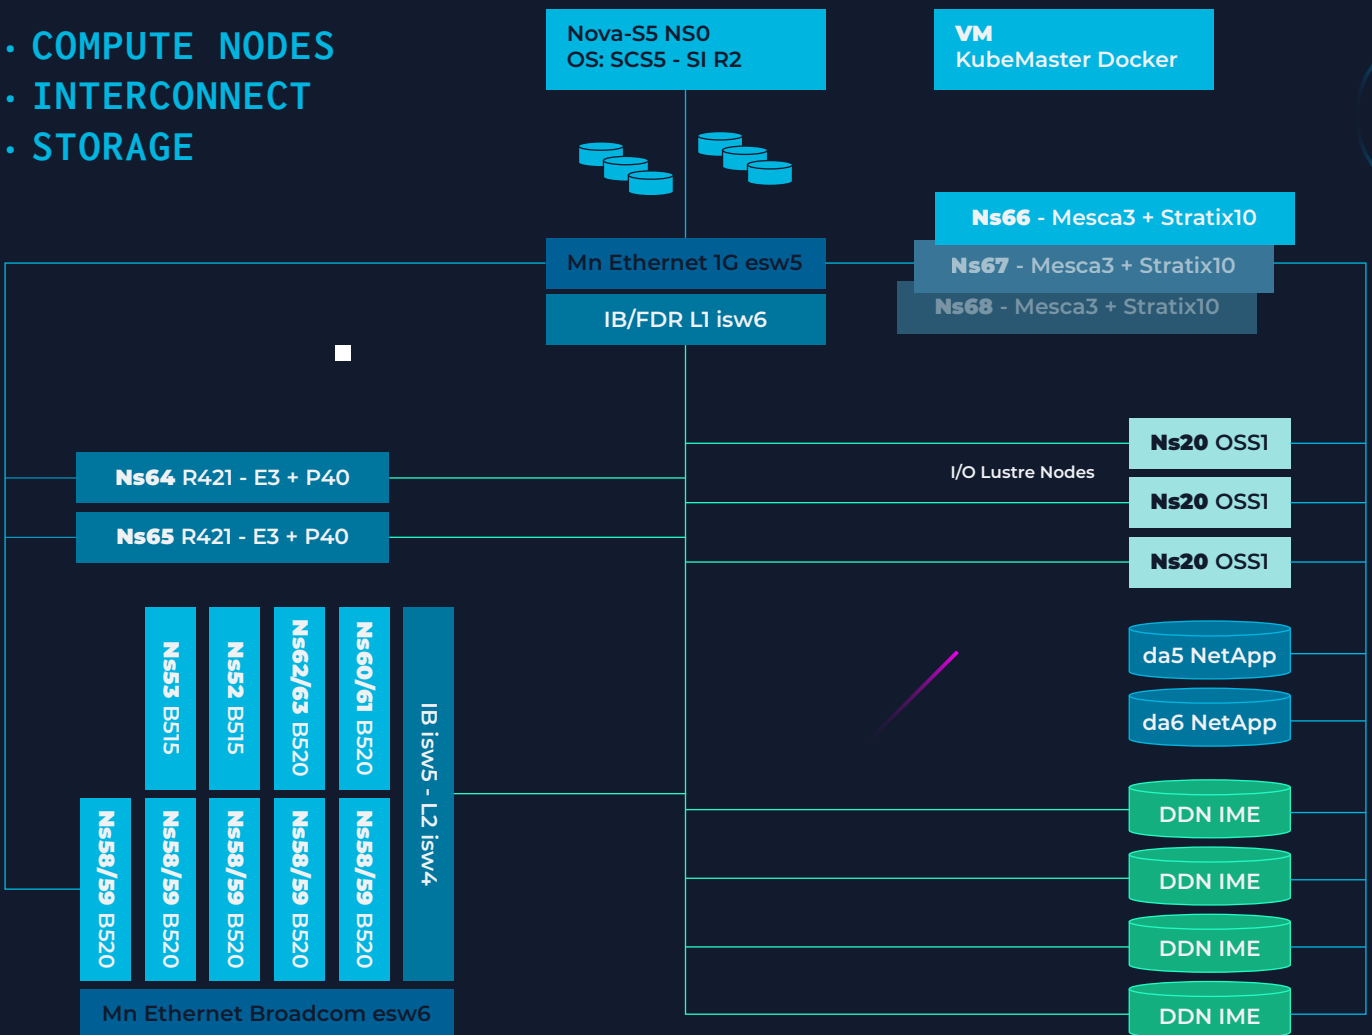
· COMPUTE NODES
· INTERCONNECT
· STORAGE

Nova-S5 NS0
OS: SCS5 - SI R2

VM
KubeMaster Docker

Ns66 - Mesca3 + Stratix10
Ns67 - Mesca3 + Stratix10
Ns68 - Mesca3 + Stratix10

Mn Ethernet 1G esw5
IB/FDR L1 isw6

Ns64 R421 - E3 + P40
Ns65 R421 - E3 + P40

I/O Lustre Nodes
Ns20 OSS1
Ns20 OSS1
Ns20 OSS1

da5 NetApp
da6 NetApp

Ns53 B515
Ns52 B515
Ns62/63 B520
Ns60/61 B520
IB isw5 - L2 isw4

Ns58/59 B520
Ns58/59 B520
Ns58/59 B520
Ns58/59 B520
Ns58/59 B520

Mn Ethernet Broadcom esw6

DDN IME
DDN IME
DDN IME
DDN IME